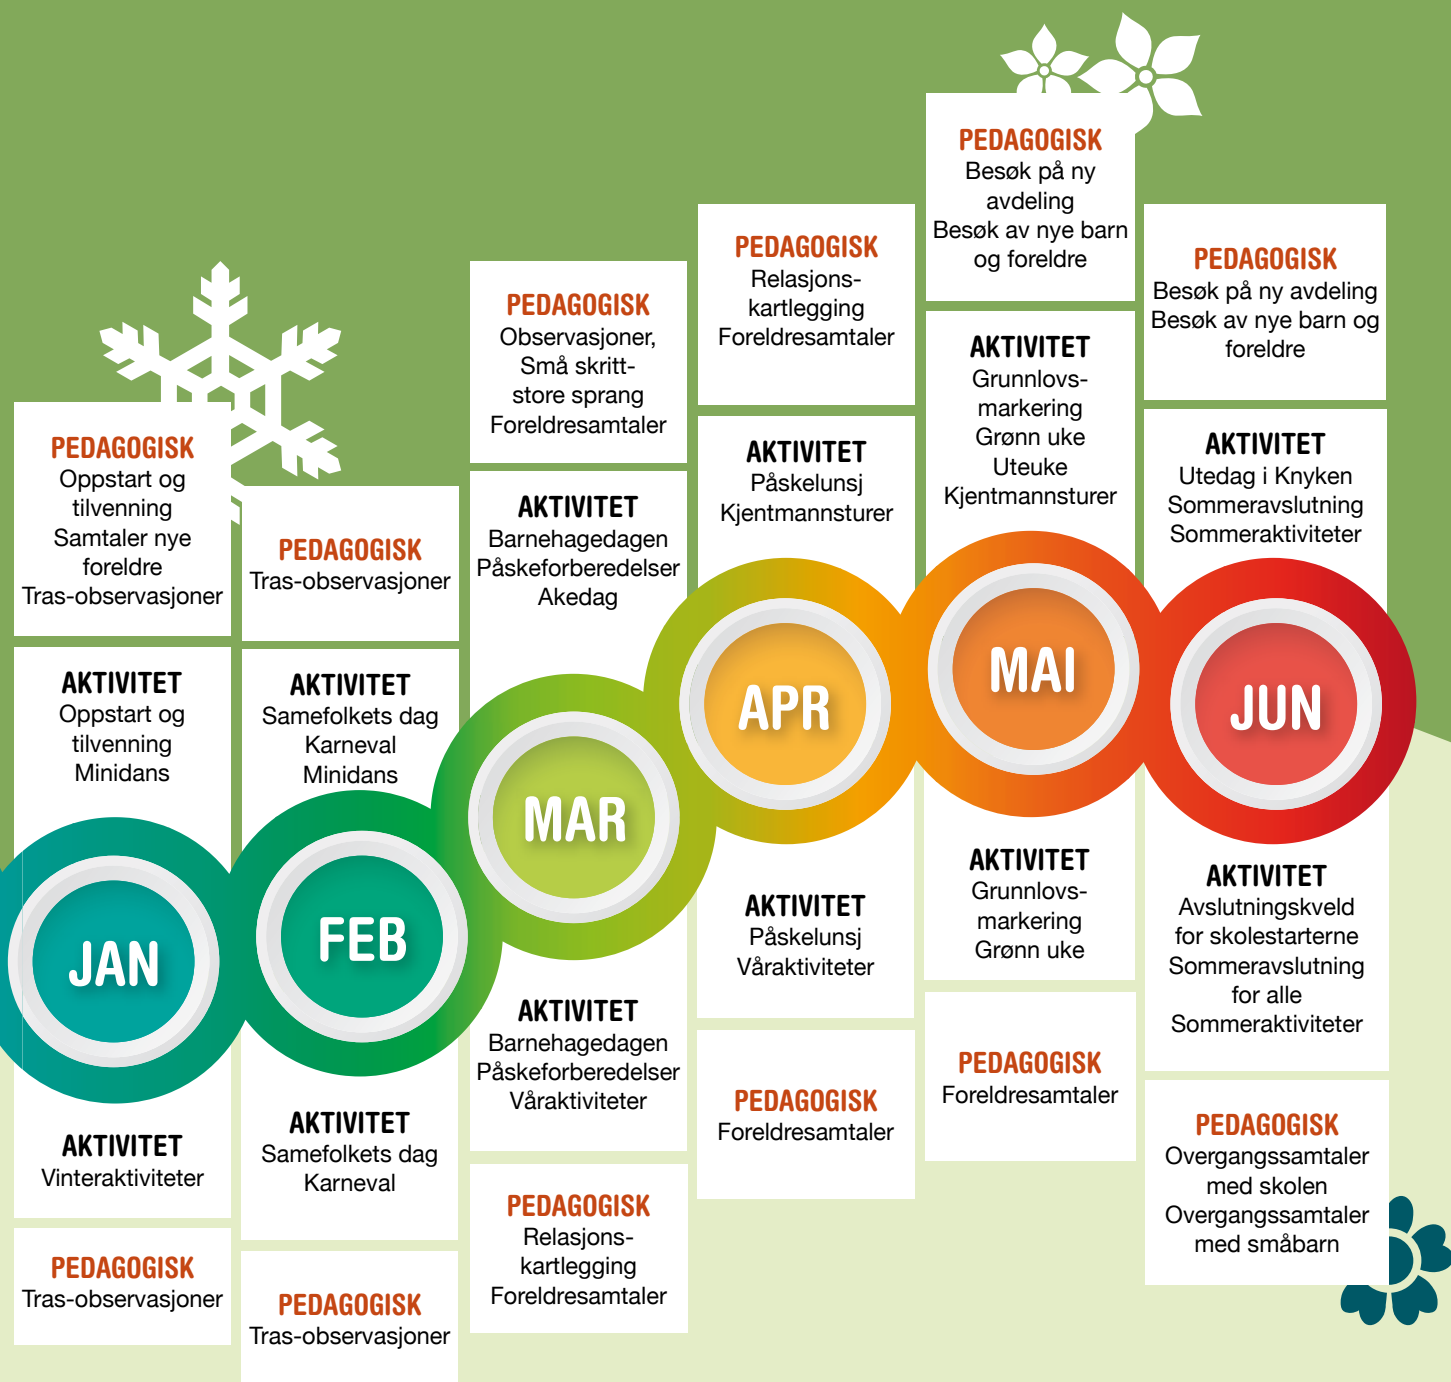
PEDAGOGISK
Oppstart og tilvenning
Samtaler nye foreldre
Tras-observasjoner

AKTIVITET
Oppstart og tilvenning
Minidans

JAN

AKTIVITET
Vinteraktiviteter

PEDAGOGISK
Tras-observasjoner

PEDAGOGISK
Tras-observasjoner

AKTIVITET
Samefolkets dag
Karneval
Minidans

FEB

AKTIVITET
Samefolkets dag
Karneval

PEDAGOGISK
Tras-observasjoner

PEDAGOGISK
Observasjoner,
Små skritt-store sprang
Foreldresamtaler

AKTIVITET
Barnehagedagen
Påskeforberedelser
Akedag

MAR

AKTIVITET
Barnehagedagen
Påskeforberedelser
Våraktiviteter

PEDAGOGISK
Relasjons-kartlegging
Foreldresamtaler

PEDAGOGISK
Relasjons-kartlegging
Foreldresamtaler

AKTIVITET
Påskelunsj
Kjentmannsturer

APR

AKTIVITET
Påskelunsj
Våraktiviteter

PEDAGOGISK
Foreldresamtaler

PEDAGOGISK
Besøk på ny avdeling
Besøk av nye barn og foreldre

AKTIVITET
Grunnlovs-markering
Grønn uke
Uteuke
Kjentmannsturer

MAI

AKTIVITET
Grunnlovs-markering
Grønn uke

PEDAGOGISK
Foreldresamtaler

PEDAGOGISK
Besøk på ny avdeling
Besøk av nye barn og foreldre

AKTIVITET
Utedag i Knyken
Sommeravslutning
Sommeraktiviteter

JUN

AKTIVITET
Avslutningskveld for skolestarterne
Sommeravslutning for alle
Sommeraktiviteter

PEDAGOGISK
Overgangssamtaler med skolen
Overgangssamtaler med småbarn